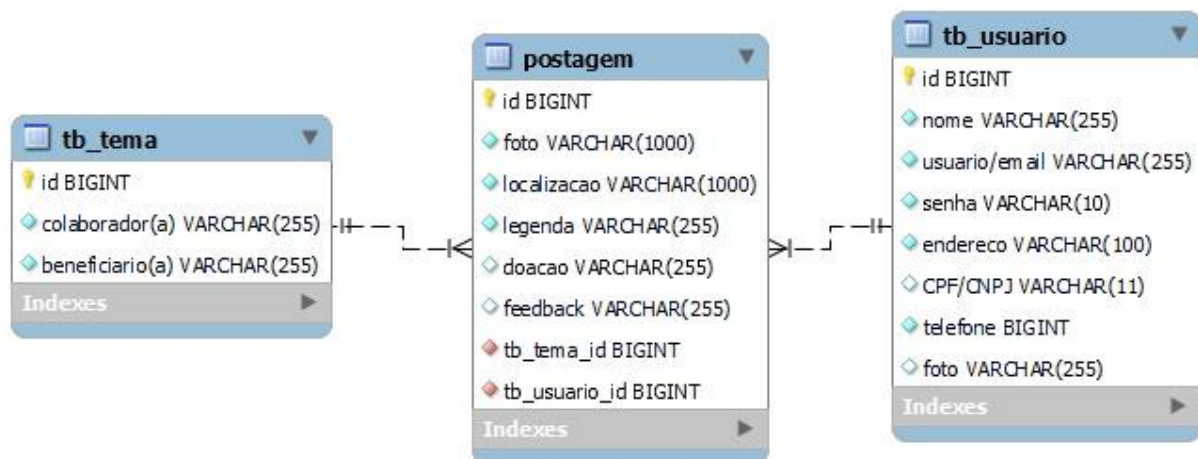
tb_tema
id BIGINT
colaborador(a) VARCHAR(255)
beneficiario(a) VARCHAR(255)
Indexes

postagem
id BIGINT
foto VARCHAR(1000)
localizacao VARCHAR(1000)
legenda VARCHAR(255)
doacao VARCHAR(255)
feedback VARCHAR(255)
tb_tema_id BIGINT
tb_usuario_id BIGINT
Indexes

tb_usuario
id BIGINT
nome VARCHAR(255)
usuario/email VARCHAR(255)
senha VARCHAR(10)
endereco VARCHAR(100)
CPF/CNPJ VARCHAR(11)
telefone BIGINT
foto VARCHAR(255)
Indexes